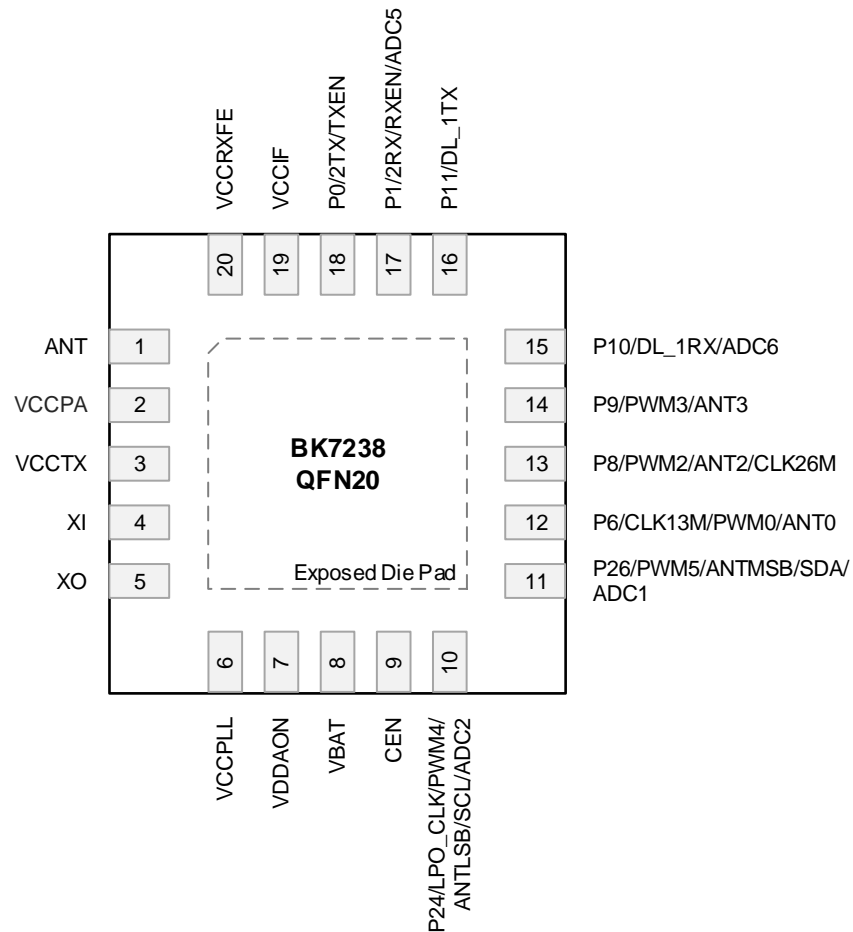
VCCRXFE
VCCIF
P0/2TX/TXEN
P1/2RX/RXEN/ADC5
P11/DL_1TX

20
19
18
17
16

ANT 1
VCCPA 2
VCCTX 3
XI 4
XO 5

BK7238
QFN20

Exposed Die Pad

15 P10/DL_1RX/ADC6
14 P9/PWM3/ANT3
13 P8/PWM2/ANT2/CLK26M
12 P6/CLK13M/PWM0/ANT0
11 P26/PWM5/ANTMSB/SDA/ADC1

6
7
8
9
10

VCCPLL
VDDAON
VBAT
CEN
P24/LPO_CLK/PWM4/ANTLSB/SCL/ADC2